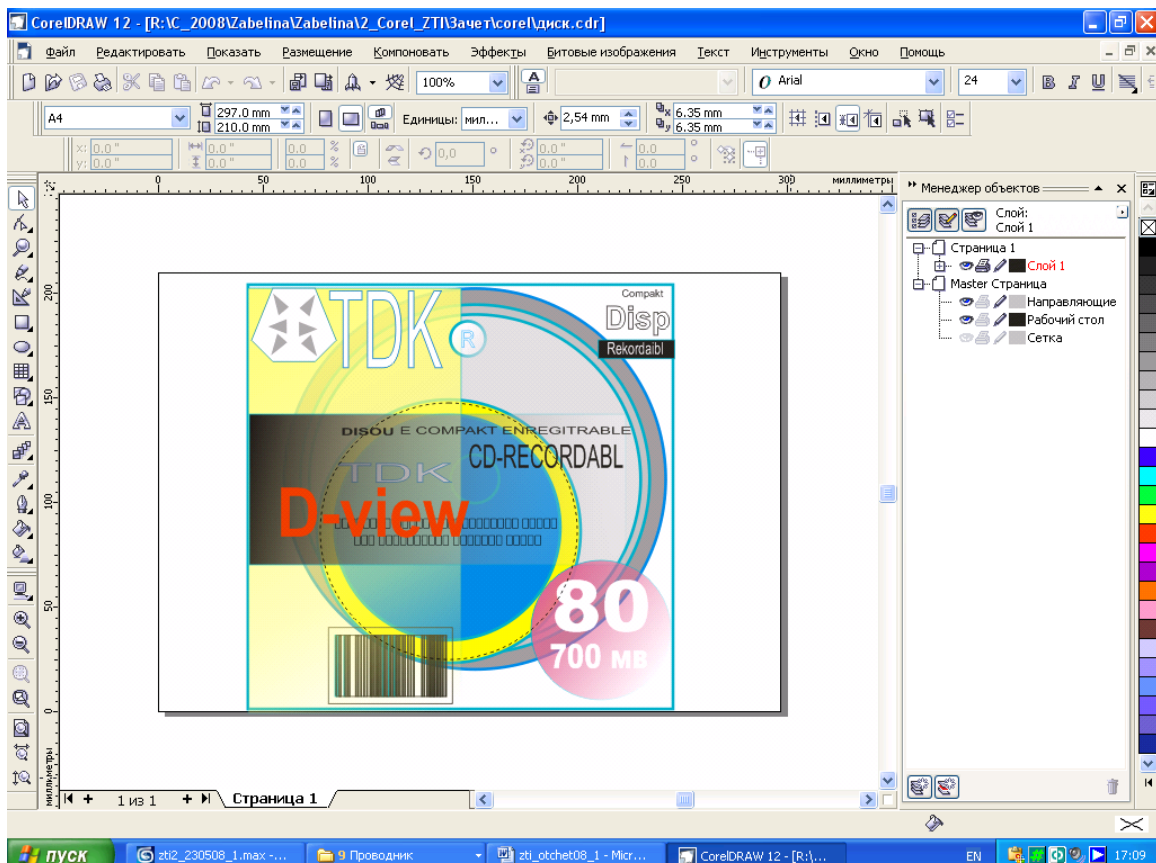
CorelDRAW 12 - [R:\C_2008\Zabelina\Zabelina\2_Corel_ZTI\Зачет\corel\диск.cdr]

Файл Редактировать Показать Размещение Компоновать Эффекты Битовые изображения Текст Инструменты Окно Помощь

100%

Arial

24

A4

297.0 mm

210.0 mm

Единицы: мил...

2,54 mm

6.35 mm

6.35 mm

0.0 °

0.0 °

0.0

0.0

0.0

0.0

0,0

0.0 °

0.0 °

0.0

0.0

0 50 100 150 200 250 300 миллиметры

200

150

100

50

0

миллиметры

TDK

R

Compakt

Disp

Rekordaibl

DISOU E COMPAKT ENREGITRABLE

CD-RECORDABL

TDK

D-view

80

700 МВ

1 из 1

Страница 1

Менеджер объектов

Слой:

Слой 1

Страница 1

Слой 1

Master Страница

Направляющие

Рабочий стол

Сетка

пуск

zti2_230508_1.max -...

9 Проводник

zti_otchet08_1 - Micr...

CorelDRAW 12 - [R:\...

EN

17:09